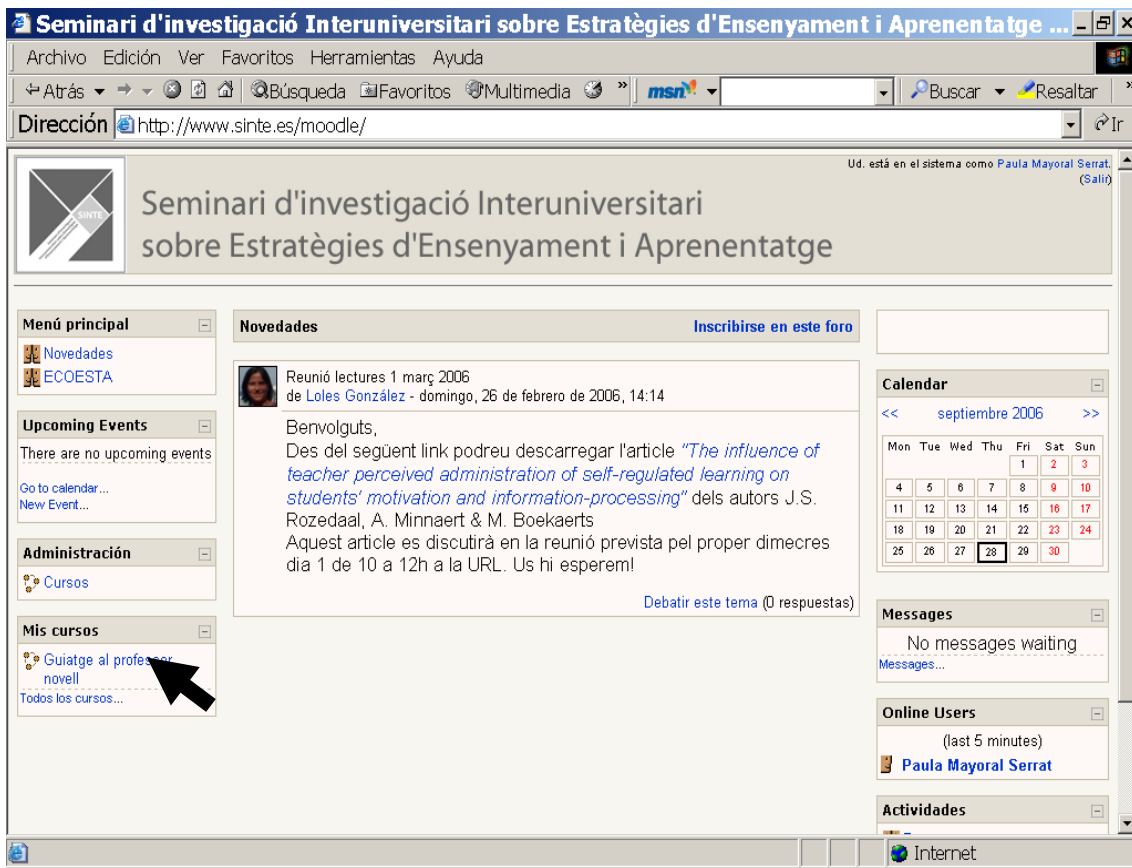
Seminari d'investigació Interuniversitari sobre Estratègies d'Ensenyament i Aprenentatge ...

Archivo Edición Ver Favoritos Herramientas Ayuda

Atrás Búsqueda Favoritos Multimedia msn Buscar Resaltar

Dirección http://www.sinte.es/moodle/ Ir

Ud. está en el sistema como Paula Mayoral Serrat. (Salir)

SINTE

Seminari d'investigació Interuniversitari sobre Estratègies d'Ensenyament i Aprenentatge

Menú principal
Novedades
ECOESTA

Upcoming Events
There are no upcoming events
Go to calendar...
New Event...

Administración
Cursos

Mis cursos
Guiatge al professor novell
Todos los cursos...

Novedades
Inscribirse en este foro

Reunió lectures 1 març 2006
de Loles González - domingo, 26 de febrero de 2006, 14:14

Benvolguts,
Des del següent link podreu descarregar l'article "The influence of teacher perceived administration of self-regulated learning on students' motivation and information-processing" dels autors J.S. Rozedaal, A. Minnaert & M. Boekaerts
Aquest article es discutirà en la reunió prevista pel proper dimecres dia 1 de 10 a 12h a la URL. Us hi esperem!

Debatir este tema (0 respuestas)

Calendar
<< septiembre 2006 >>

| Mon | Tue | Wed | Thu | Fri | Sat | Sun |
|---|---|---|---|---|---|---|
| | | | | 1 | 2 | 3 |
| 4 | 5 | 6 | 7 | 8 | 9 | 10 |
| 11 | 12 | 13 | 14 | 15 | 16 | 17 |
| 18 | 19 | 20 | 21 | 22 | 23 | 24 |
| 25 | 26 | 27 | 28 | 29 | 30 | |

Messages
No messages waiting
Messages...

Online Users
(last 5 minutes)
Paula Mayoral Serrat

Actividades

Internet